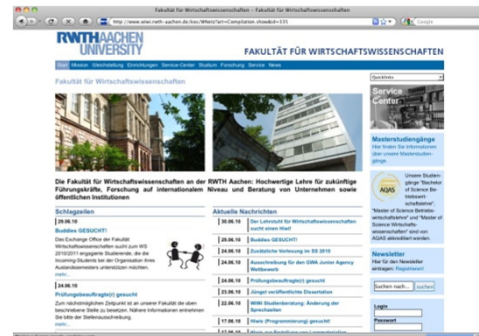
Fakultät für Wirtschaftswissenschaften - Fakultät für Wirtschaftswissenschaften

http://www.wiwi.rwth-aachen.de/cms/Wiwi/?arr=Compilation-show&id=335

Google

RWTH AACHEN UNIVERSITY

FAKULTÄT FÜR WIRTSCHAFTSWISSENSCHAFTEN

Start Mission Stellenangebote Einrichtungen Service Center Studium Forschung Service News

Schnelllinks

Fakultät für Wirtschaftswissenschaften

Service Center

Die Fakultät für Wirtschaftswissenschaften an der RWTH Aachen: Hochwertige Lehre für zukünftige Führungskräfte, Forschung auf internationalem Niveau und Beratung von Unternehmen sowie öffentlichen Institutionen

Masterstudiengänge
Hier finden Sie Informationen über unsere Masterstudiengänge.

AQAS
Unsere Studiengänge "Bachelor of Science Betriebswirtschaftslehre", "Master of Science Betriebswirtschaftslehre" und "Master of Science Wirtschaftsingenieurwesen" sind von AQAS akkreditiert worden.

Schlagzeilen

29.06.10
Buddies GESUCHT!
Das Exchange Office der Fakultät Wirtschaftswissenschaften sucht zum WS 2010/2011 engagierte Studierende, die die Incoming-Students bei der Organisation ihres Auslandssemesters unterstützen möchten.
mehr...

24.06.10
Prüfungsbeauftragte(r) gesucht
Zum nächstmöglichen Zeitpunkt ist an unserer Fakultät die oben beschriebene Stelle zu besetzen. Nähere Informationen entnehmen Sie bitte der Stellenausschreibung.
mehr...

Aktuelle Nachrichten

30.06.10 Der Lehrstuhl für Wirtschaftswissenschaften sucht einen Hiwi!
29.06.10 Buddies GESUCHT!
28.06.10 Zusätzliche Vorlesung im SS 2010
25.06.10 Ausschreibung für den GWA Junior Agency Wettbewerb
24.06.10 Prüfungsbeauftragte(r) gesucht
24.06.10 Jüngst veröffentlichte Dissertation
22.06.10 WiWi Studienberatung: Änderung der Sprechzeiten
17.06.10 Hiwis (Programmierung) gesucht
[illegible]

Newsletter
Hier für den Newsletter eintragen: Registrieren!

Suchen nach... suchen

Login

Passwort